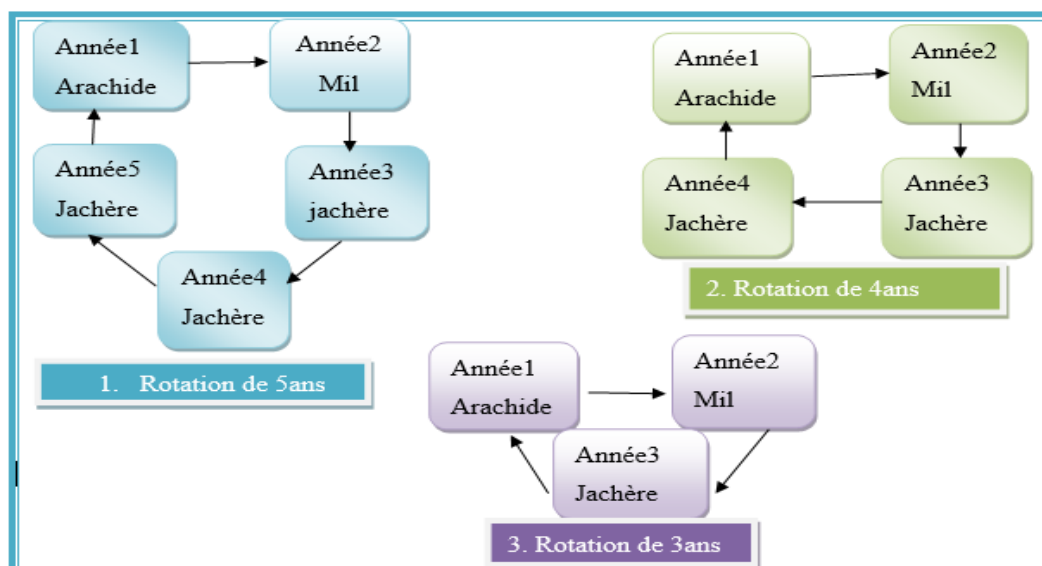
Année1
Arachide

Année2
Mil

Année3
jachère

Année4
Jachère

Année5
Jachère

1. Rotation de 5ans

Année1
Arachide

Année2
Mil

Année3
Jachère

Année4
Jachère

2. Rotation de 4ans

Année1
Arachide

Année2
Mil

Année3
Jachère

3. Rotation de 3ans